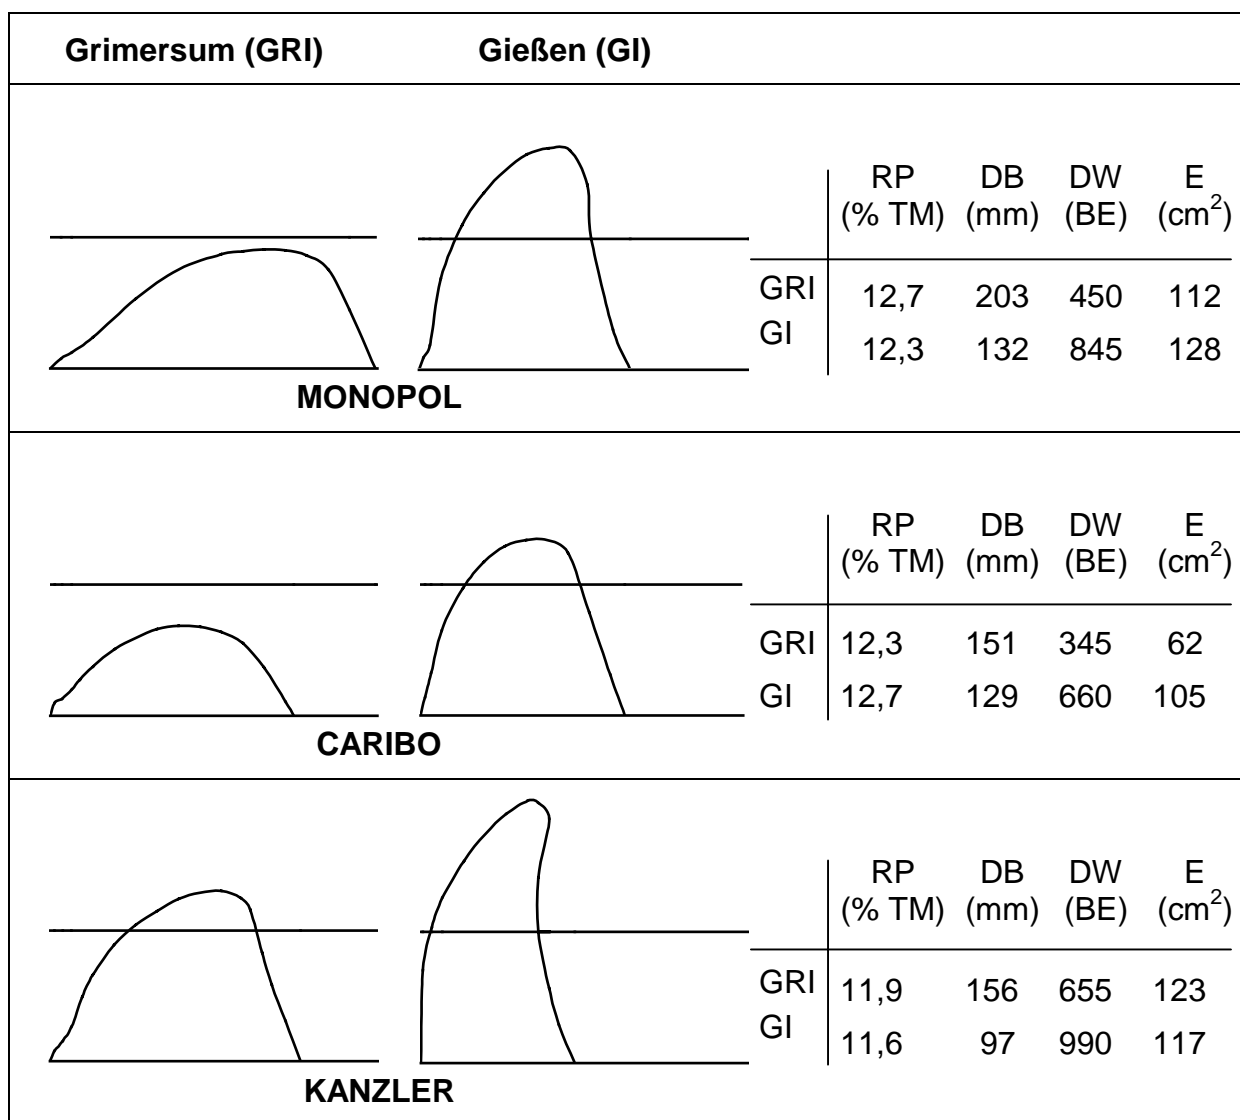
Grimersum (GRI) Gießen (GI)

| | RP (% TM) | DB (mm) | DW (BE) | E ($cm^2$) |
|---|---|---|---|---|
| GRI | 12,7 | 203 | 450 | 112 |
| GI | 12,3 | 132 | 845 | 128 |

MONOPOL

| | RP (% TM) | DB (mm) | DW (BE) | E ($cm^2$) |
|---|---|---|---|---|
| GRI | 12,3 | 151 | 345 | 62 |
| GI | 12,7 | 129 | 660 | 105 |

CARIBO

| | RP (% TM) | DB (mm) | DW (BE) | E ($cm^2$) |
|---|---|---|---|---|
| GRI | 11,9 | 156 | 655 | 123 |
| GI | 11,6 | 97 | 990 | 117 |

KANZLER